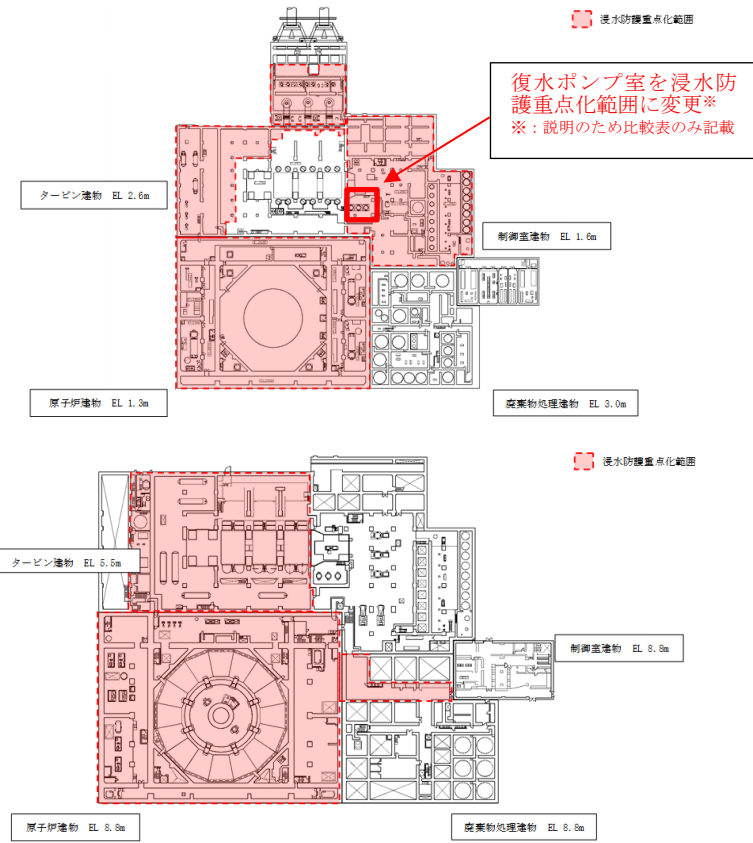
浸水防護重点化範囲

復水ポンプ室を浸水防護重点化範囲に変更※
※：説明のため比較表のみ記載

タービン建物 EL 2.6m

制御室建物 EL 1.6m

原子炉建物 EL 1.3m

廃棄物処理建物 EL 3.0m

浸水防護重点化範囲

タービン建物 EL 5.5m

制御室建物 EL 8.8m

原子炉建物 EL 8.8m

廃棄物処理建物 EL 8.8m